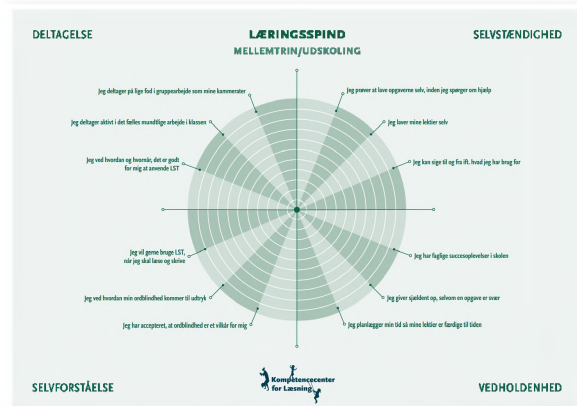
DELTAGELSE

LÆRINGSSPIND
MELLEMTRIN/UDSKOLING

SELVSTÆNDIGHED

Jeg deltager på lige fod i gruppearbejde som mine kammerater

Jeg deltager aktivt i det fælles mundtlige arbejde i klassen

Jeg ved hvordan og hvornår, det er godt for mig at anvende LST

Jeg vil gerne bruge LST, når jeg skal læse og skrive

Jeg ved hvordan min ordblindhed kommer til udtryk

Jeg har accepteret, at ordblindhed er et vilkår for mig

Jeg prøver at løse opgaverne selv, inden jeg spørger om hjælp

Jeg laver mine lektier selv

Jeg kan sige til og fra ift. hvad jeg har brug for

Jeg har faglige succesoplevelser i skolen

Jeg giver sjældent op, selvom en opgave er svær

Jeg planlægger min tid så mine lektier er færdige til tiden

SELVFORSTÅELSE

Kompetencecenter for Læsning

VEDHOLDENHED